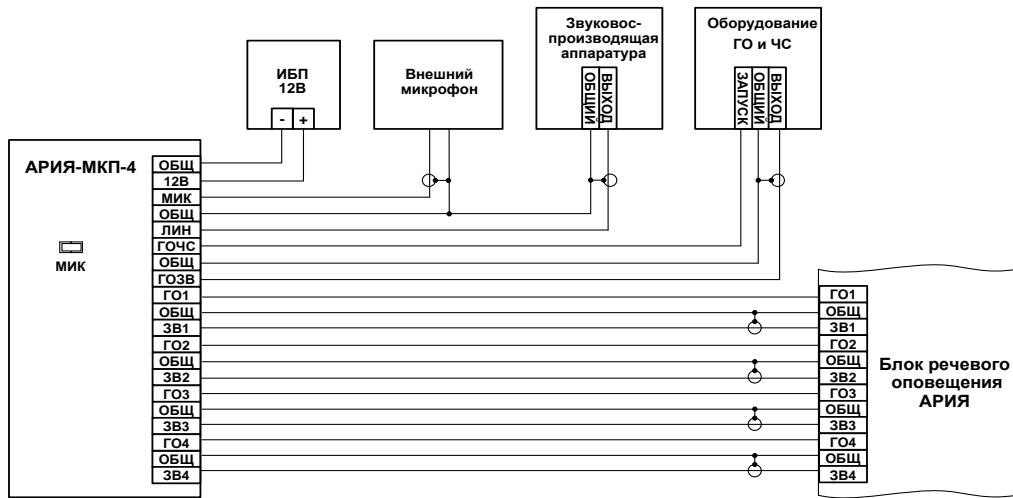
ИБП 12В
- +

Внешний микрофон

Звуковоспроизводящая аппаратура
ОБЩИЙ
ВЫХОД

Оборудование ГО и ЧС
ЗАПУСК
ОБЩИЙ
ВЫХОД

АРИЯ-МКП-4
МИК

ОБЩ
12В
МИК
ОБЩ
ЛИН
ГОЧС
ОБЩ
ГОЗВ
ГО1
ОБЩ
ЗВ1
ГО2
ОБЩ
ЗВ2
ГО3
ОБЩ
ЗВ3
ГО4
ОБЩ
ЗВ4

ГО1
ОБЩ
ЗВ1
ГО2
ОБЩ
ЗВ2
ГО3
ОБЩ
ЗВ3
ГО4
ОБЩ
ЗВ4

Блок речевого оповещения АРИЯ